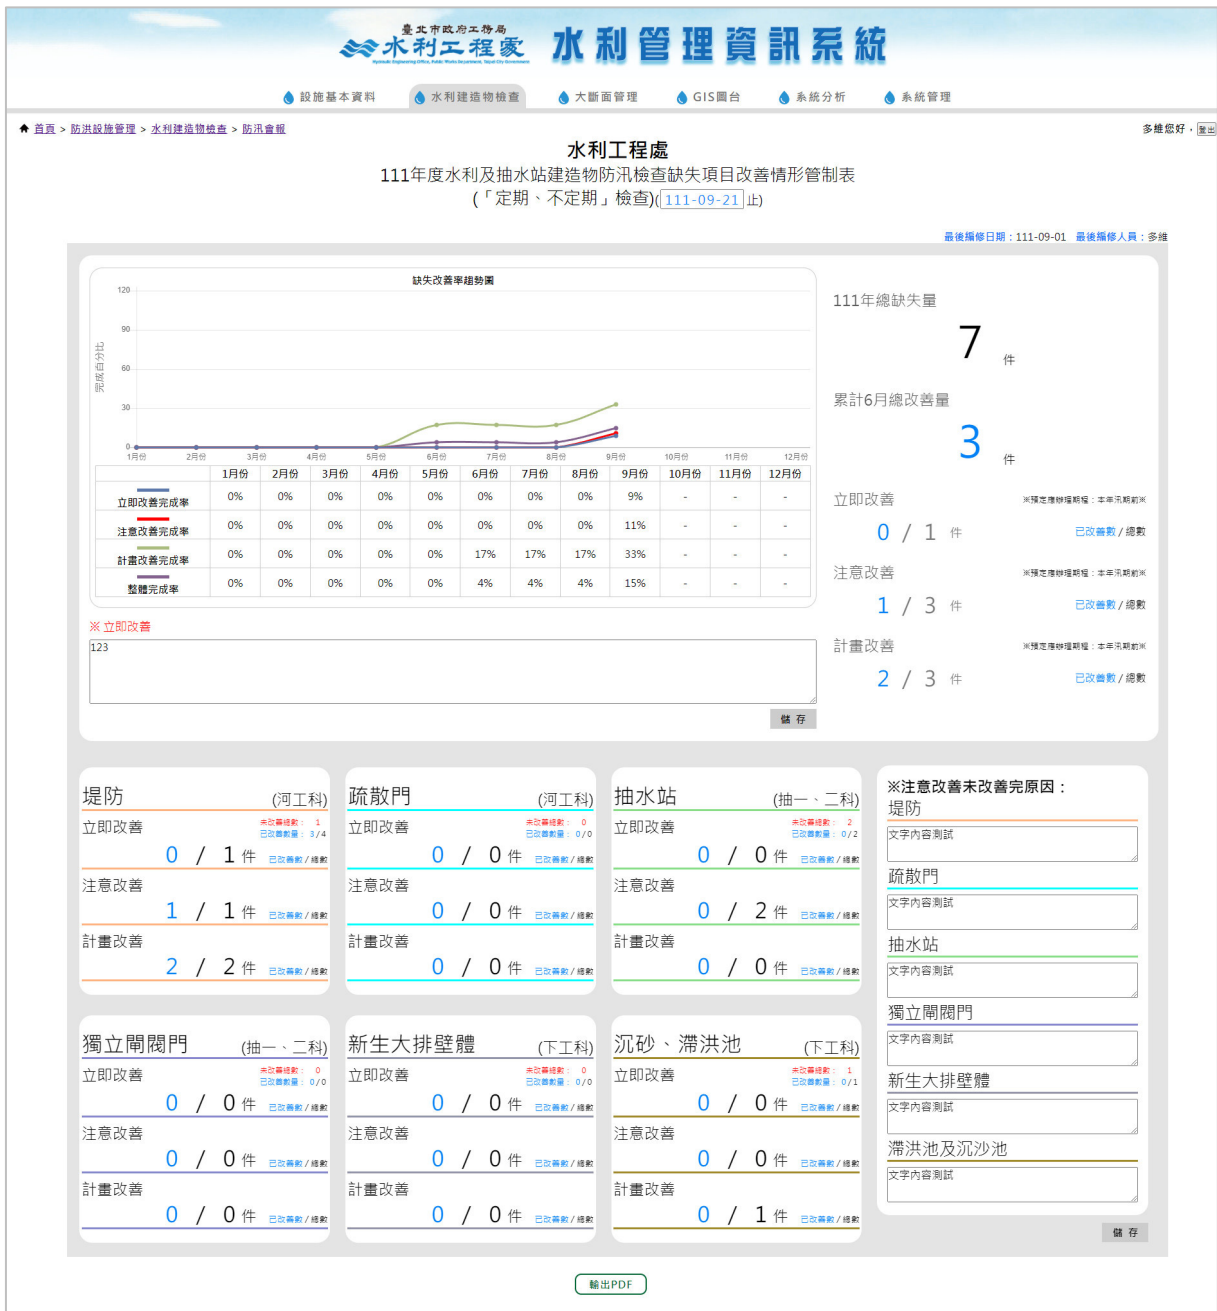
臺北市政府工務局
水利工程處
水利管理資訊系統

設施基本資料 水利建造物檢查 大斷面管理 GIS圖台 系統分析 系統管理

首頁 > 防洪設施管理 > 水利建造物檢查 > 防汛會報

多維您好， 登出

水利工程處
111年度水利及抽水站建造物防汛檢查缺失項目改善情形管制表
(「定期、不定期」檢查)(111-09-21止)

最後編修日期：111-09-01 最後編修人員：多維

缺失改善率趨勢圖

120 90 60 30 0
完成百分比
1月份 2月份 3月份 4月份 5月份 6月份 7月份 8月份 9月份 10月份 11月份 12月份

| | 1月份 | 2月份 | 3月份 | 4月份 | 5月份 | 6月份 | 7月份 | 8月份 | 9月份 | 10月份 | 11月份 | 12月份 |
|---|---|---|---|---|---|---|---|---|---|---|---|---|
| 立即改善完成率 | 0% | 0% | 0% | 0% | 0% | 0% | 0% | 0% | 9% | - | - | - |
| 注意改善完成率 | 0% | 0% | 0% | 0% | 0% | 0% | 0% | 0% | 11% | - | - | - |
| 計畫改善完成率 | 0% | 0% | 0% | 0% | 0% | 17% | 17% | 17% | 33% | - | - | - |
| 整體完成率 | 0% | 0% | 0% | 0% | 0% | 4% | 4% | 4% | 15% | - | - | - |

※ 立即改善
123
儲存

111年總缺失量
7 件
累計6月總改善量
3 件
立即改善 ※預定應辦理期程：本年汛期前※
0 / 1 件 已改善數 / 總數
注意改善 ※預定應辦理期程：本年汛期前※
1 / 3 件 已改善數 / 總數
計畫改善 ※預定應辦理期程：本年汛期前※
2 / 3 件 已改善數 / 總數

堤防 (河工科)
立即改善 未改善總數： 1 已改善數量： 3 / 4
0 / 1 件 已改善數 / 總數
注意改善
1 / 1 件 已改善數 / 總數
計畫改善
2 / 2 件 已改善數 / 總數

疏散門 (河工科)
立即改善 未改善總數： 0 已改善數量： 0 / 0
0 / 0 件 已改善數 / 總數
注意改善
0 / 0 件 已改善數 / 總數
計畫改善
0 / 0 件 已改善數 / 總數

抽水站 (抽一、二科)
立即改善 未改善總數： 2 已改善數量： 0 / 2
0 / 0 件 已改善數 / 總數
注意改善
0 / 2 件 已改善數 / 總數
計畫改善
0 / 0 件 已改善數 / 總數

※注意改善未改善完原因：
堤防
文字內容測試
疏散門
文字內容測試
抽水站
文字內容測試
獨立閘閥門
文字內容測試
新生大排壁體
文字內容測試
滯洪池及沉沙池
文字內容測試
儲存

獨立閘閥門 (抽一、二科)
立即改善 未改善總數： 0 已改善數量： 0 / 0
0 / 0 件 已改善數 / 總數
注意改善
0 / 0 件 已改善數 / 總數
計畫改善
0 / 0 件 已改善數 / 總數

新生大排壁體 (下工科)
立即改善 未改善總數： 0 已改善數量： 0 / 0
0 / 0 件 已改善數 / 總數
注意改善
0 / 0 件 已改善數 / 總數
計畫改善
0 / 0 件 已改善數 / 總數

沉砂、滯洪池 (下工科)
立即改善 未改善總數： 1 已改善數量： 0 / 1
0 / 0 件 已改善數 / 總數
注意改善
0 / 0 件 已改善數 / 總數
計畫改善
0 / 1 件 已改善數 / 總數

輸出PDF